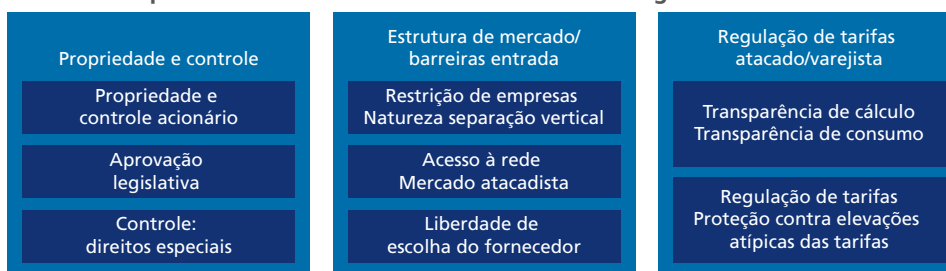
Propriedade e controle

Propriedade e controle acionário

Aprovação legislativa

Controle: direitos especiais

Estrutura de mercado/ barreiras entrada

Restrição de empresas Natureza separação vertical

Acesso à rede Mercado atacadista

Liberdade de escolha do fornecedor

Regulação de tarifas atacado/varejista

Transparência de cálculo Transparência de consumo

Regulação de tarifas Proteção contra elevações atípicas das tarifas